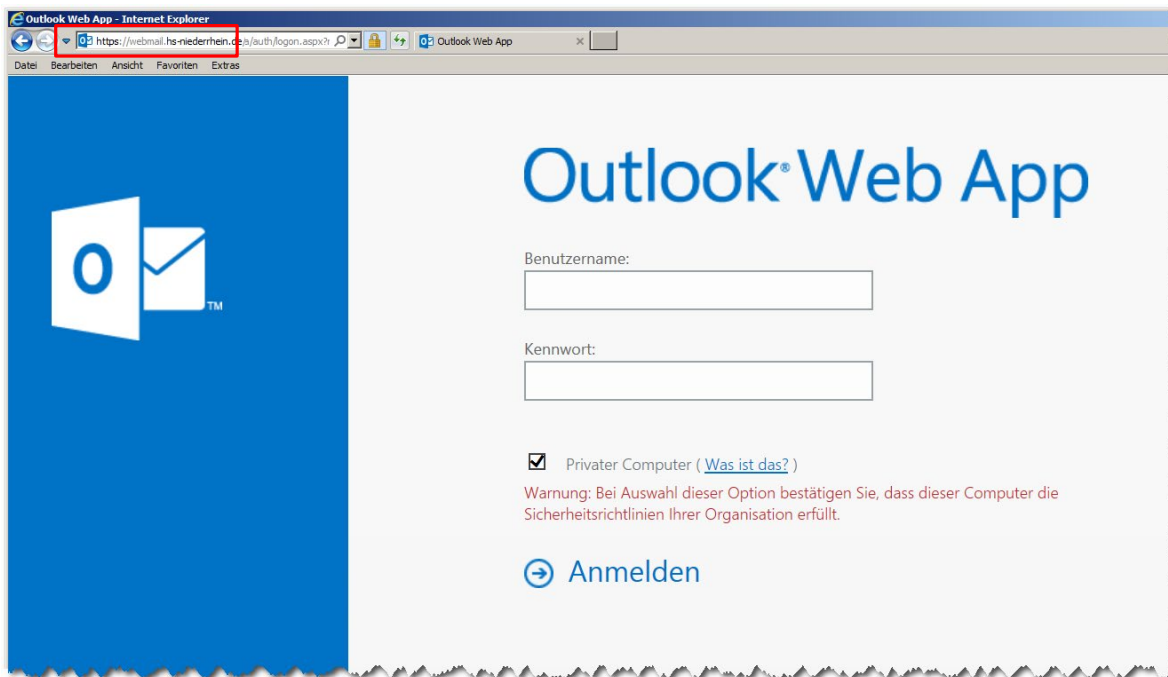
Outlook Web App - Internet Explorer

https://webmail.hs-niederrhein.de/owa/auth/logon.aspx?r

Outlook Web App ×

Datei Bearbeiten Ansicht Favoriten Extras

O

TM

Outlook® Web App

Benutzername:

Kennwort:

Privater Computer ( Was ist das? )

Warnung: Bei Auswahl dieser Option bestätigen Sie, dass dieser Computer die Sicherheitsrichtlinien Ihrer Organisation erfüllt.

Anmelden